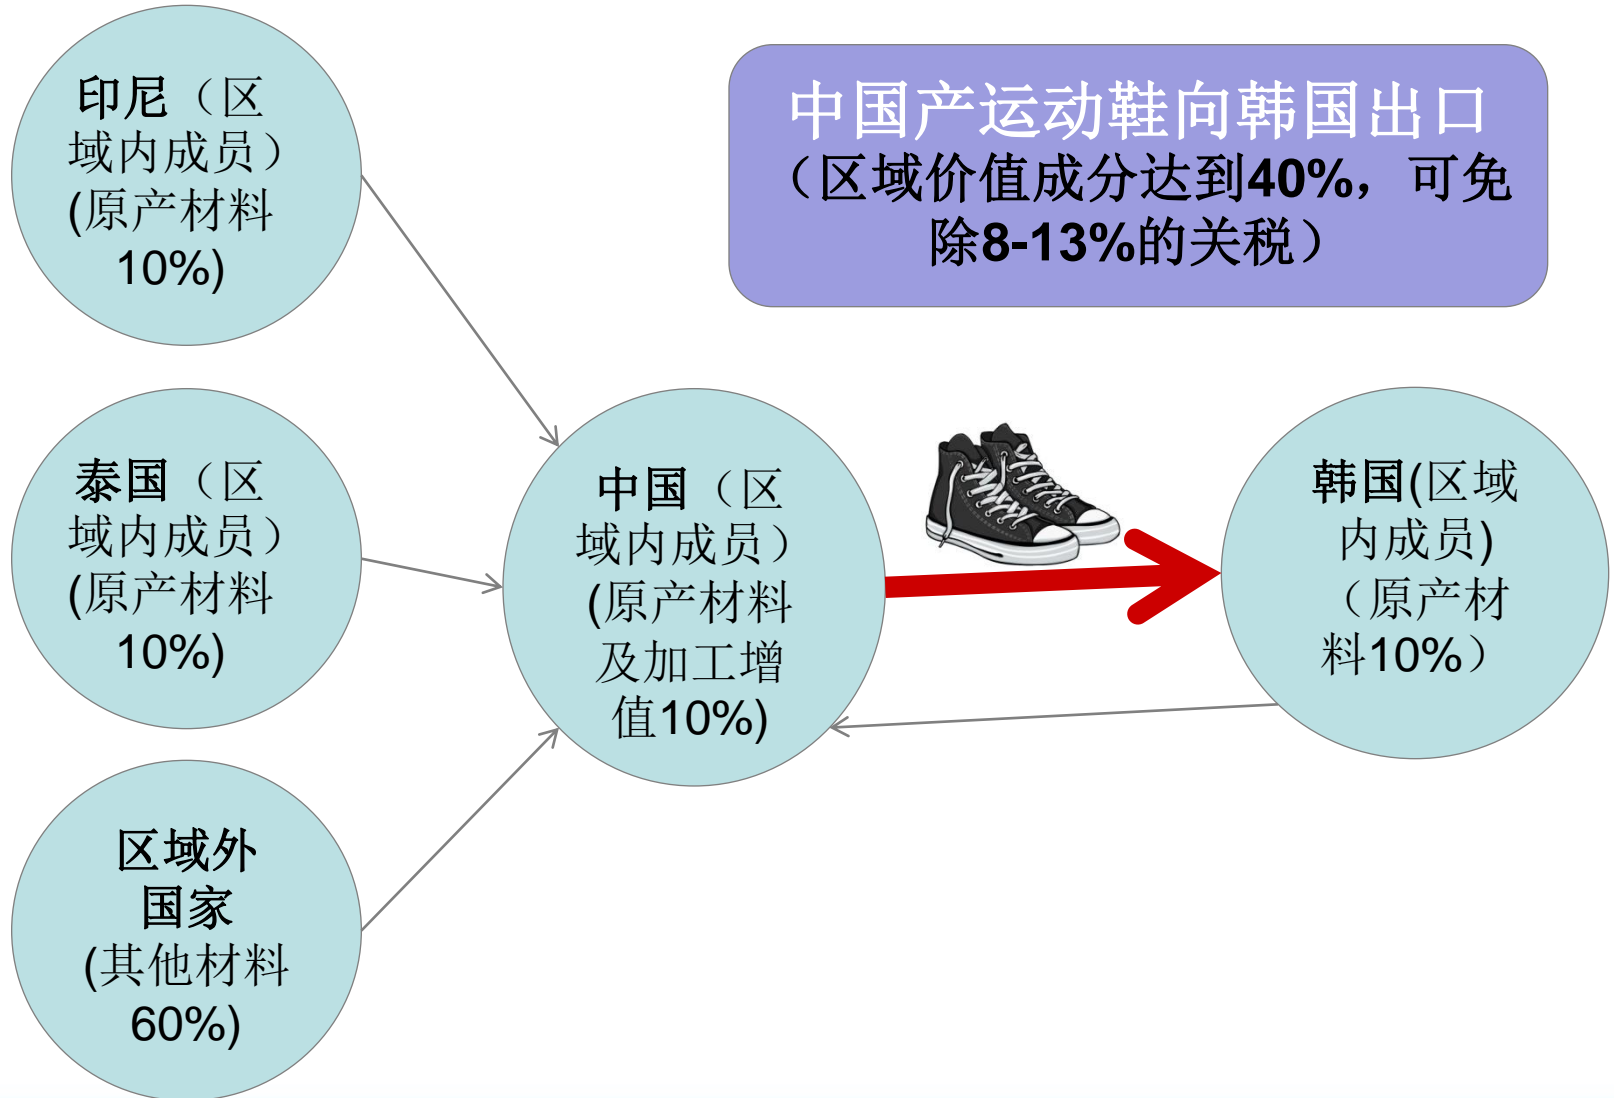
中国产运动鞋向韩国出口
（区域价值成分达到40%，可免除8-13%的关税）

印尼（区域内成员）(原产材料10%)

泰国（区域内成员）(原产材料10%)

区域外国家(其他材料60%)

中国（区域内成员）(原产材料及加工增值10%)

韩国(区域内成员)（原产材料10%）